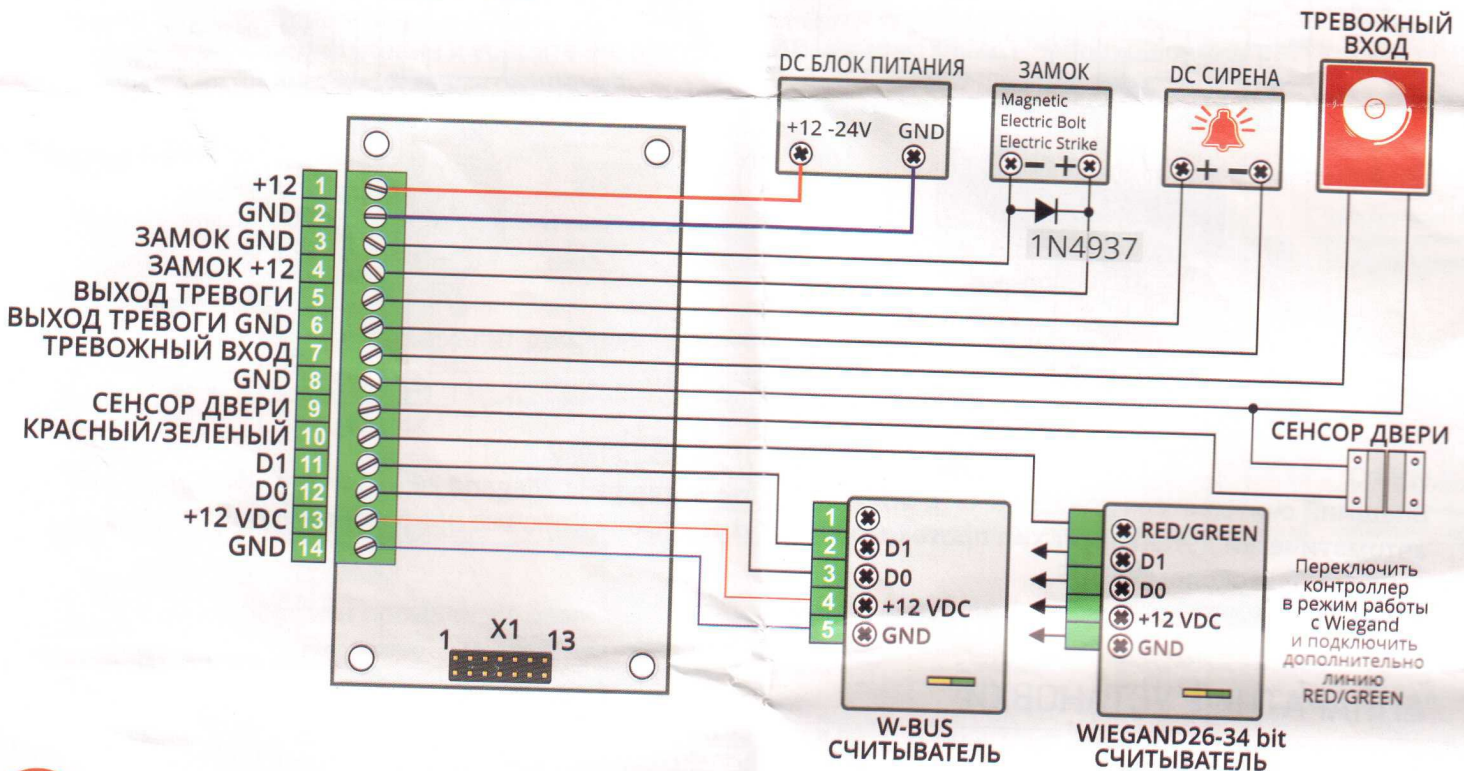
ТРЕВОЖНЫЙ ВХОД

DC БЛОК ПИТАНИЯ
+12 -24V GND

ЗАМОК
Magnetic
Electric Bolt
Electric Strike
− +

DC СИРЕНА
+ −

1N4937

+12 1
GND 2
ЗАМОК GND 3
ЗАМОК +12 4
ВЫХОД ТРЕВОГИ 5
ВЫХОД ТРЕВОГИ GND 6
ТРЕВОЖНЫЙ ВХОД 7
GND 8
СЕНСОР ДВЕРИ 9
КРАСНЫЙ/ЗЕЛЕНЫЙ 10
D1 11
D0 12
+12 VDC 13
GND 14

СЕНСОР ДВЕРИ

1 X1 13

1
2 D1
3 D0
4 +12 VDC
5 GND

RED/GREEN
D1
D0
+12 VDC
GND

Переключить контроллер в режим работы с Wiegand и подключить дополнительно линию RED/GREEN

W-BUS СЧИТЫВАТЕЛЬ

WIEGAND26-34 bit СЧИТЫВАТЕЛЬ